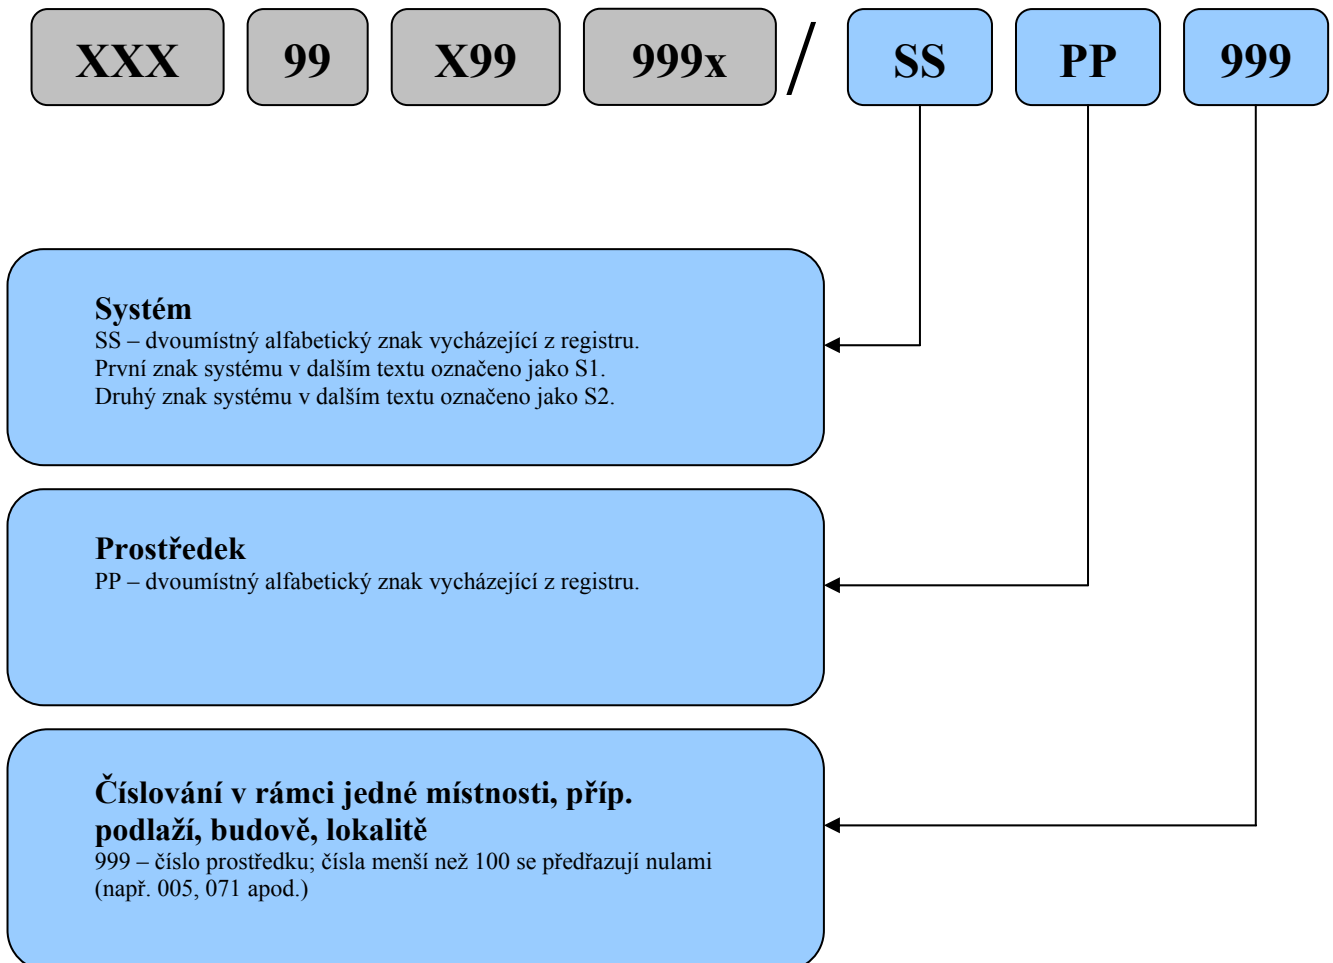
XXX 99 X99 999x / SS PP 999

**Systém**
SS – dvoumístný alfabetický znak vycházející z registru.
První znak systému v dalším textu označeno jako S1.
Druhý znak systému v dalším textu označeno jako S2.

**Prostředek**
PP – dvoumístný alfabetický znak vycházející z registru.

**Číslování v rámci jedné místnosti, příp. podlaží, budově, lokalitě**
999 – číslo prostředku; čísla menší než 100 se předřazují nulami (např. 005, 071 apod.)